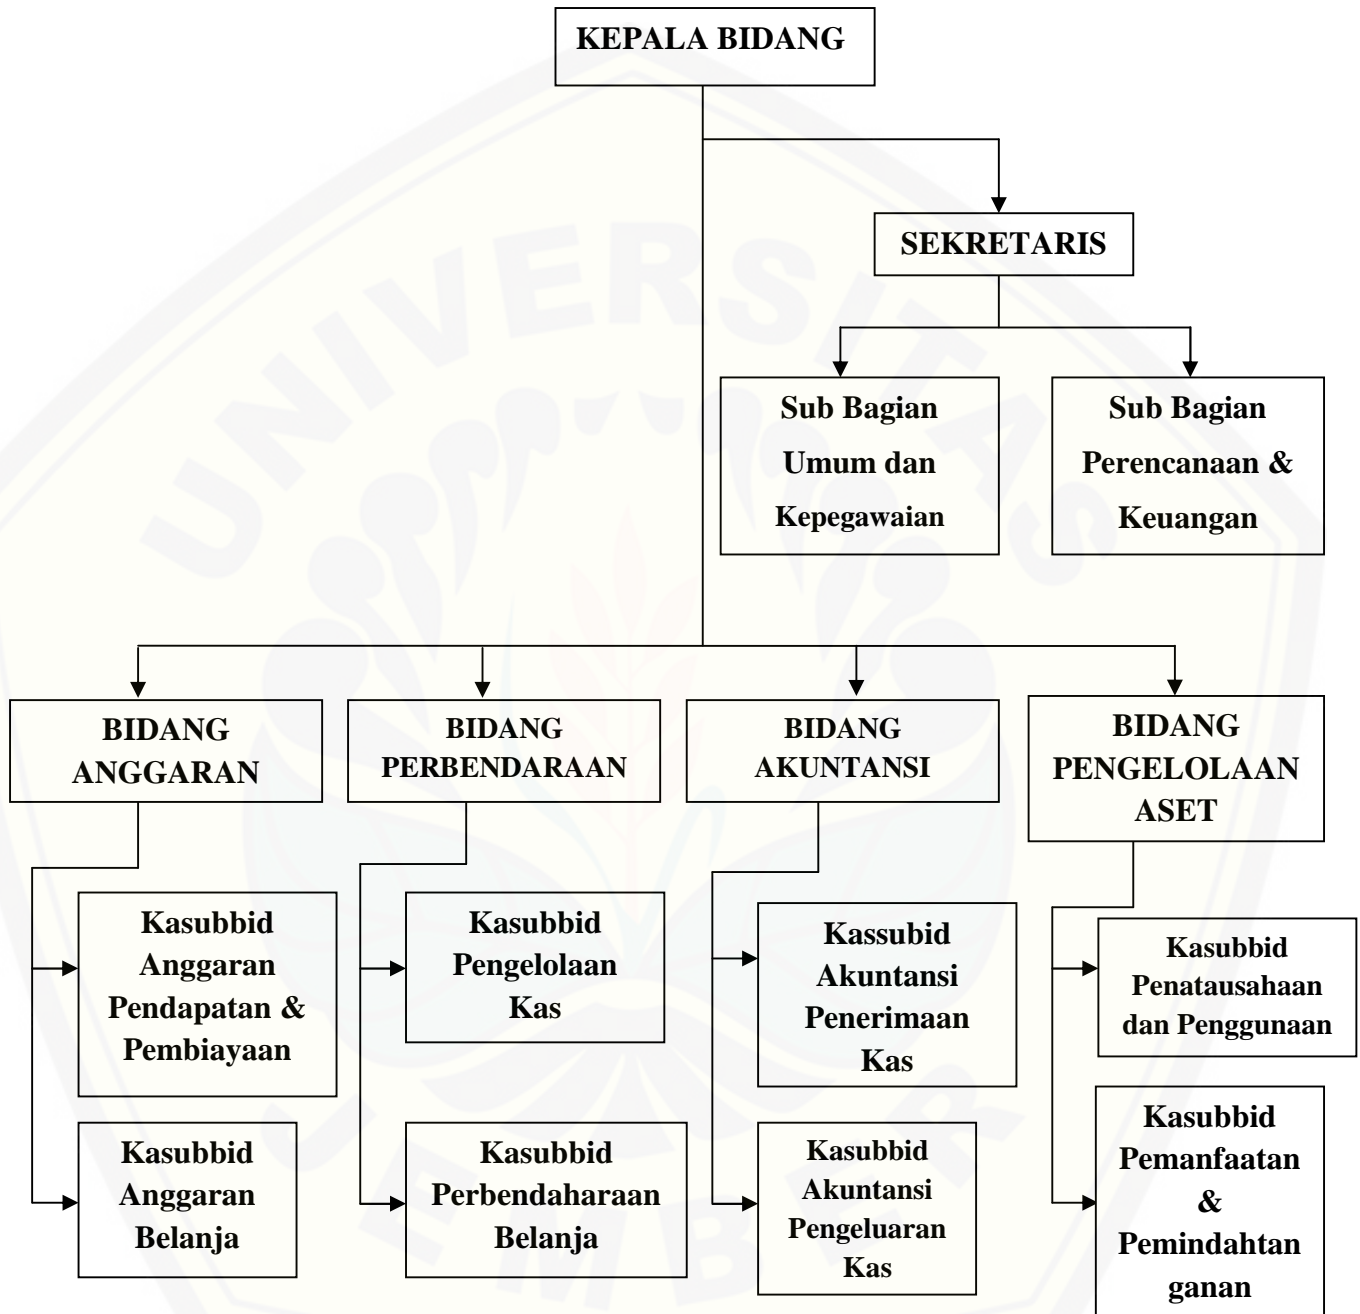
KEPALA BIDANG

SEKRETARIS

Sub Bagian Umum dan Kepegawaian

Sub Bagian Perencanaan & Keuangan

BIDANG ANGGARAN

BIDANG PERBENDARAAN

BIDANG AKUNTANSI

BIDANG PENGELOLAAN ASET

Kasubbid Anggaran Pendapatan & Pembiayaan

Kasubbid Anggaran Belanja

Kasubbid Pengelolaan Kas

Kasubbid Perbendaharaan Belanja

Kassubbid Akuntansi Penerimaan Kas

Kasubbid Akuntansi Pengeluaran Kas

Kasubbid Penatausahaan dan Penggunaan

Kasubbid Pemanfaatan & Pemindahtan ganan